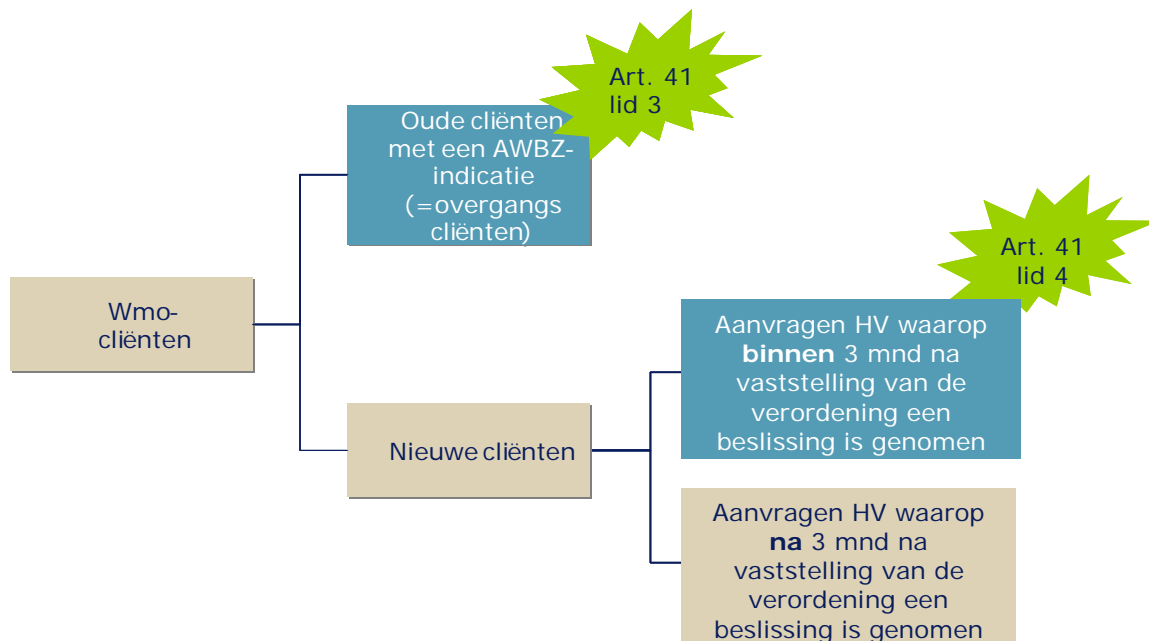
Art. 41 lid 3

Oude cliënten met een AWBZ-indicatie (=overgangs cliënten)

Art. 41 lid 4

Wmo-cliënten

Aanvragen HV waarop **binnen** 3 mnd na vaststelling van de verordening een beslissing is genomen

Nieuwe cliënten

Aanvragen HV waarop **na** 3 mnd na vaststelling van de verordening een beslissing is genomen